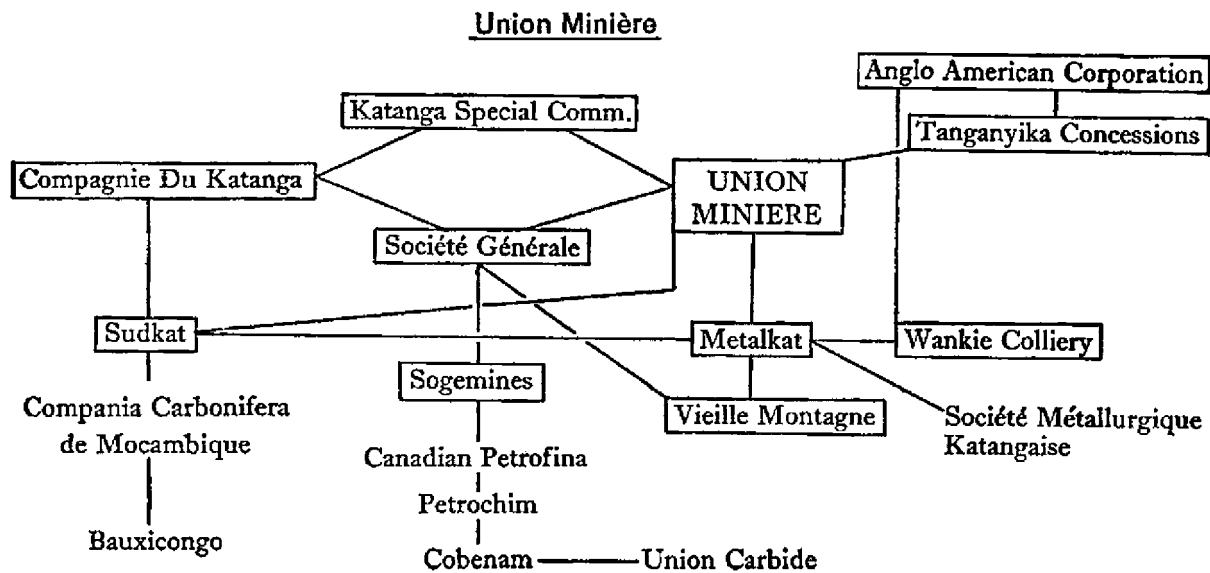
Union Minière

Anglo American Corporation

Katanga Special Comm.

Tanganyika Concessions

Compagnie Du Katanga

UNION MINIERE

Société Générale

Sudkat

Metalkat

Wankie Colliery

Sogemines

Compania Carbonifera de Mocambique

Vieille Montagne

Société Métallurgique Katangaise

Canadian Petrofina

Petrochim

Bauxicongo

Cobenam

Union Carbide